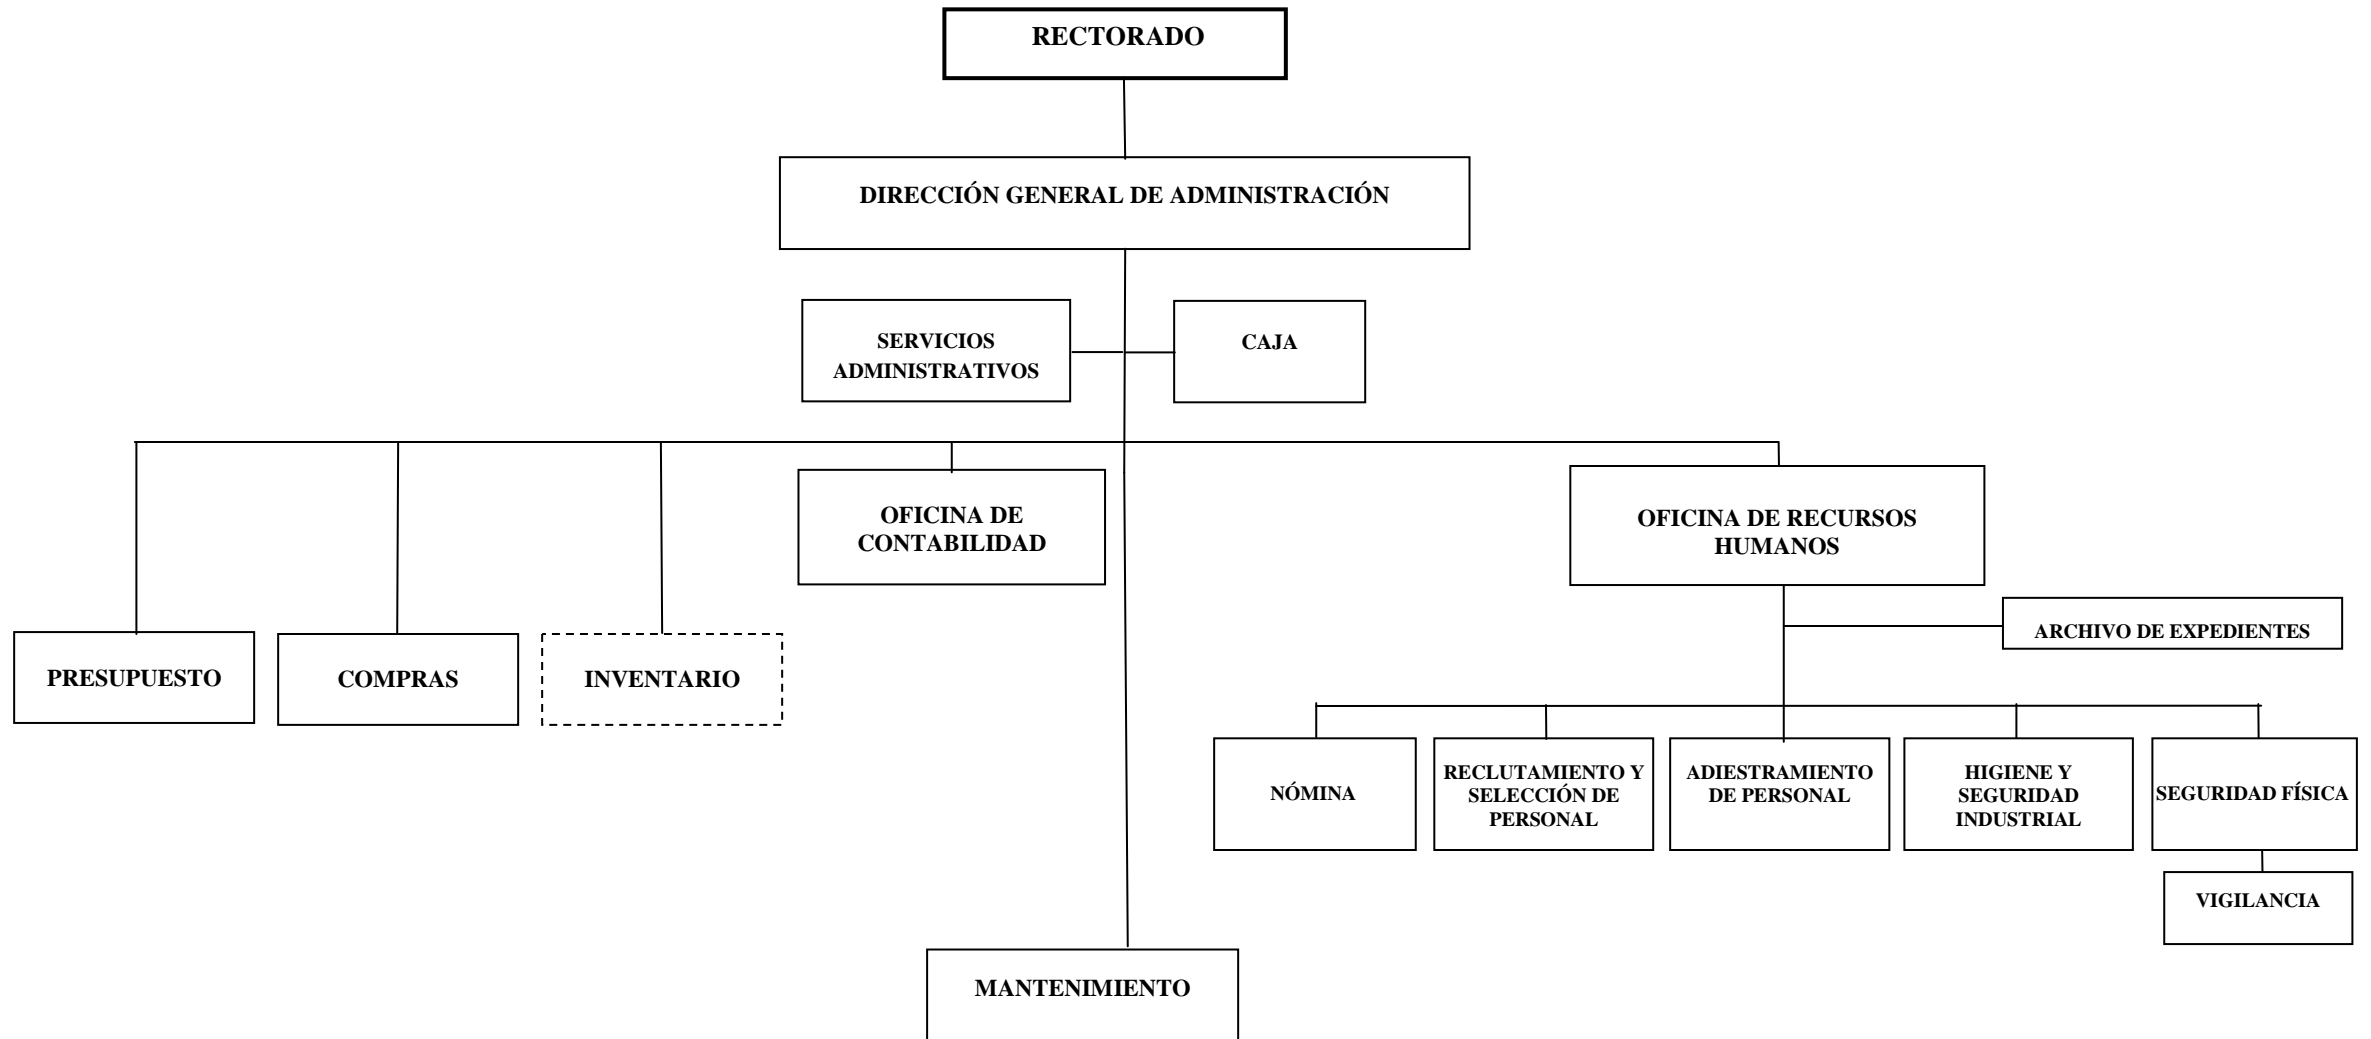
RECTORADO

DIRECCIÓN GENERAL DE ADMINISTRACIÓN

SERVICIOS ADMINISTRATIVOS

CAJA

OFICINA DE CONTABILIDAD

OFICINA DE RECURSOS HUMANOS

ARCHIVO DE EXPEDIENTES

PRESUPUESTO

COMPRAS

INVENTARIO

NÓMINA

RECLUTAMIENTO Y SELECCIÓN DE PERSONAL

ADIESTRAMIENTO DE PERSONAL

HIGIENE Y SEGURIDAD INDUSTRIAL

SEGURIDAD FÍSICA

VIGILANCIA

MANTENIMIENTO